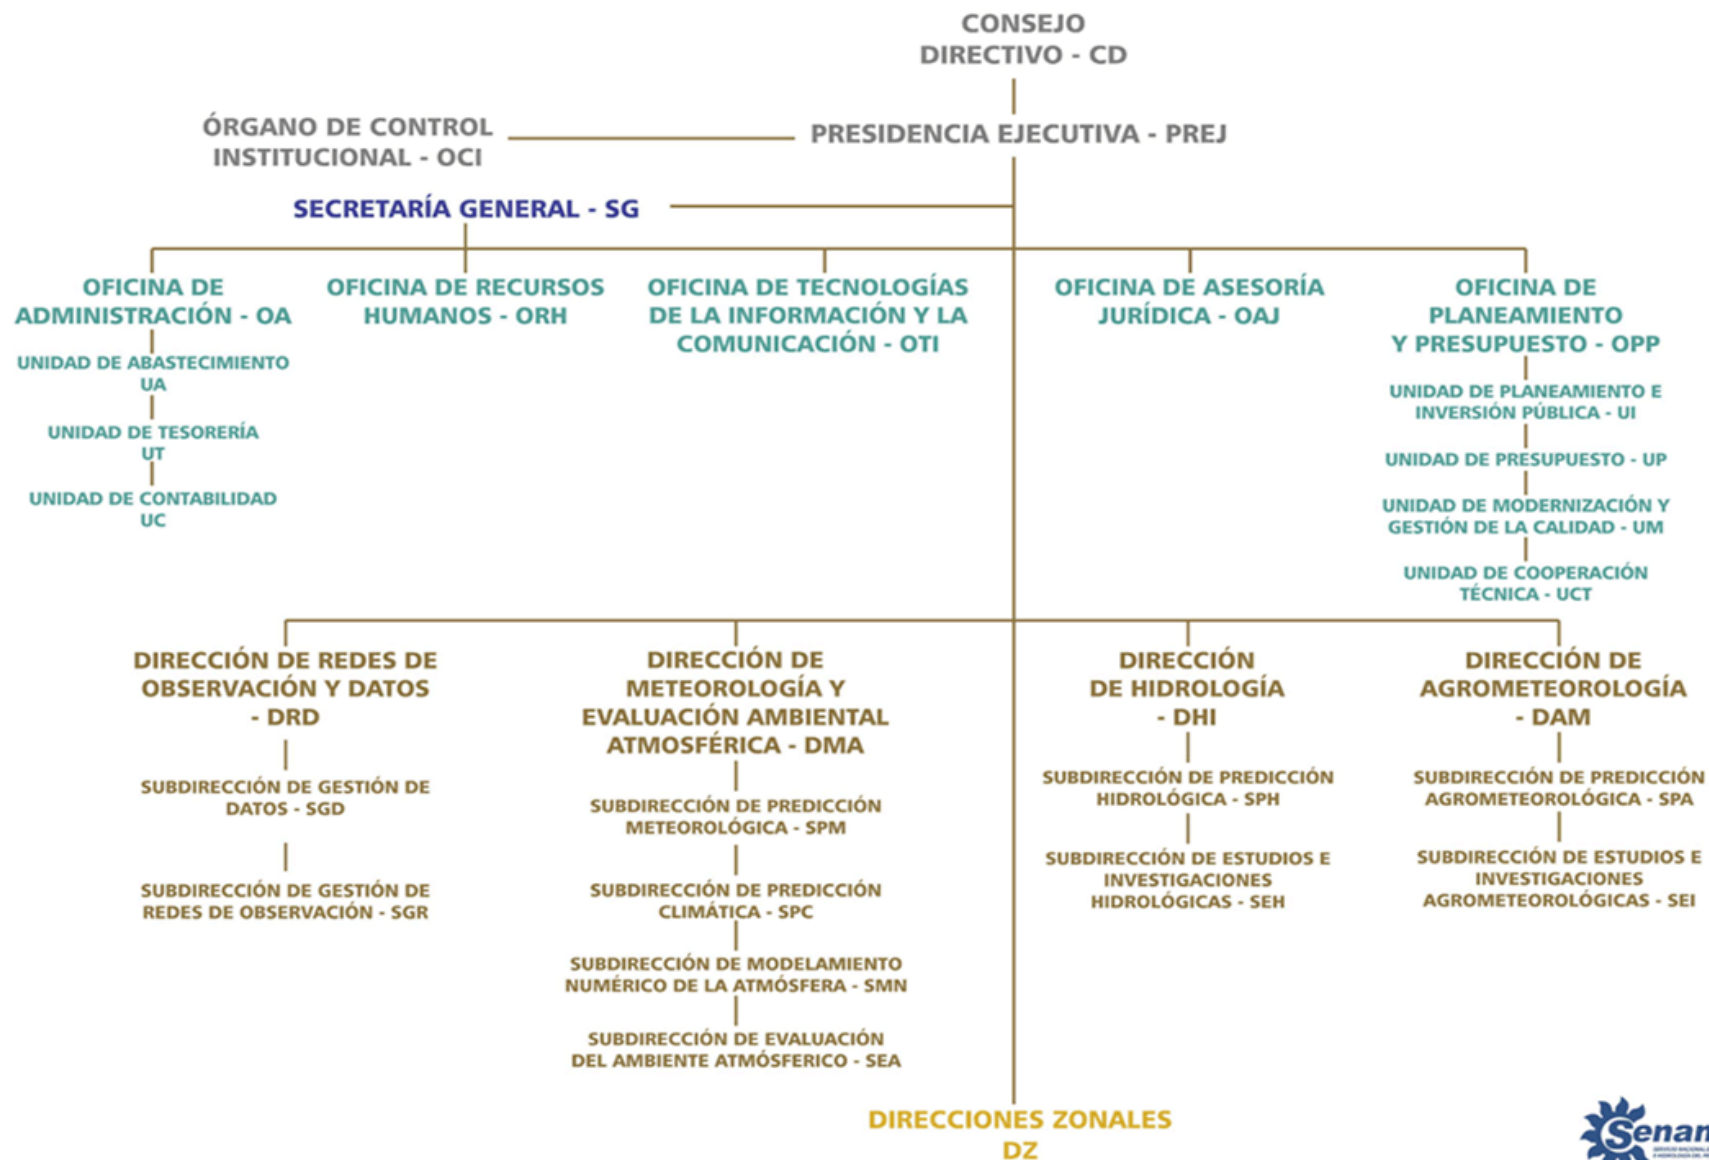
CONSEJO DIRECTIVO - CD

ÓRGANO DE CONTROL INSTITUCIONAL - OCI

PRESIDENCIA EJECUTIVA - PREJ

SECRETARÍA GENERAL - SG

OFICINA DE ADMINISTRACIÓN - OA

UNIDAD DE ABASTECIMIENTO UA

UNIDAD DE TESORERÍA UT

UNIDAD DE CONTABILIDAD UC

OFICINA DE RECURSOS HUMANOS - ORH

OFICINA DE TECNOLOGÍAS DE LA INFORMACIÓN Y LA COMUNICACIÓN - OTI

OFICINA DE ASESORÍA JURÍDICA - OAJ

OFICINA DE PLANEAMIENTO Y PRESUPUESTO - OPP

UNIDAD DE PLANEAMIENTO E INVERSIÓN PÚBLICA - UI

UNIDAD DE PRESUPUESTO - UP

UNIDAD DE MODERNIZACIÓN Y GESTIÓN DE LA CALIDAD - UM

UNIDAD DE COOPERACIÓN TÉCNICA - UCT

DIRECCIÓN DE REDES DE OBSERVACIÓN Y DATOS - DRD

SUBDIRECCIÓN DE GESTIÓN DE DATOS - SGD

SUBDIRECCIÓN DE GESTIÓN DE REDES DE OBSERVACIÓN - SGR

DIRECCIÓN DE METEOROLOGÍA Y EVALUACIÓN AMBIENTAL ATMOSFÉRICA - DMA

SUBDIRECCIÓN DE PREDICCIÓN METEOROLÓGICA - SPM

SUBDIRECCIÓN DE PREDICCIÓN CLIMÁTICA - SPC

SUBDIRECCIÓN DE MODELAMIENTO NUMÉRICO DE LA ATMÓSFERA - SMN

SUBDIRECCIÓN DE EVALUACIÓN DEL AMBIENTE ATMÓSFERICO - SEA

DIRECCIÓN DE HIDROLOGÍA - DHI

SUBDIRECCIÓN DE PREDICCIÓN HIDROLÓGICA - SPH

SUBDIRECCIÓN DE ESTUDIOS E INVESTIGACIONES HIDROLÓGICAS - SEH

DIRECCIÓN DE AGROMETEOROLOGÍA - DAM

SUBDIRECCIÓN DE PREDICCIÓN AGROMETEOROLÓGICA - SPA

SUBDIRECCIÓN DE ESTUDIOS E INVESTIGACIONES AGROMETEOROLÓGICAS - SEI

DIRECCIONES ZONALES DZ

Senam